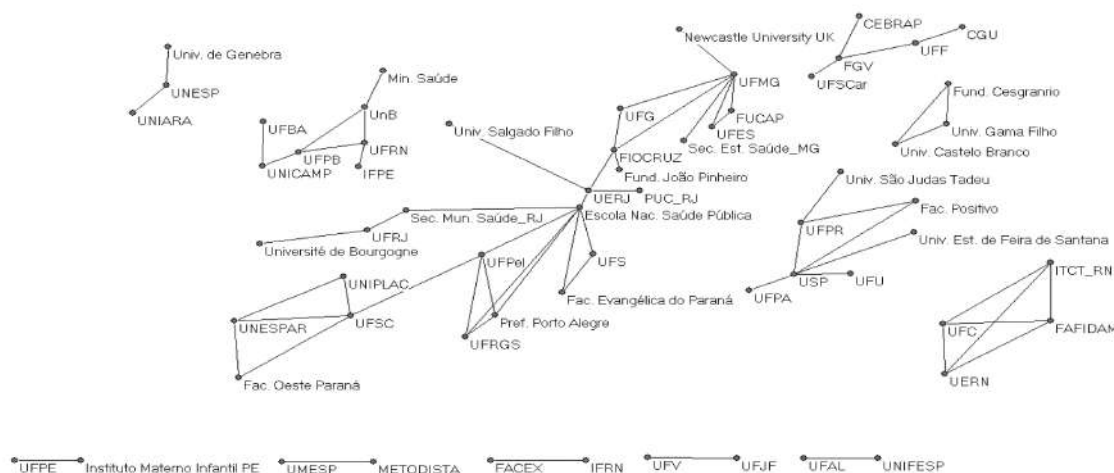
Univ. de Genebra
UNESP
UNIARA
Min. Saúde
UnB
UFBA
UFPB
UFRN
UNICAMP
IFPE
Newcastle University UK
CEBRAP
CGU
FGV
UFF
UFSCar
UFMG
Fund. Cesgranrio
Univ. Gama Filho
Univ. Castelo Branco
Univ. Salgado Filho
UFG
FUCAP
UFES
Sec. Est. Saúde_MG
FIOCRUZ
Fund. João Pinheiro
UERJ
PUC_RJ
Escola Nac. Saúde Pública
Sec. Mun. Saúde_RJ
UFRJ
Université de Bourgogne
Univ. São Judas Tadeu
Fac. Positivo
UFPR
Univ. Est. de Feira de Santana
USP
UFU
UFPA
UNIPLAC
UFPel
UFS
Fac. Evangélica do Paraná
UNESPAR
UFSC
Pref. Porto Alegre
UFRGS
Fac. Oeste Paraná
ITCT_RN
UFC
FAFIDAM
UERN
UFPE
Instituto Materno Infantil PE
UMESP
METODISTA
FACEX
IFRN
UFV
UFJF
UFAL
UNIFESP